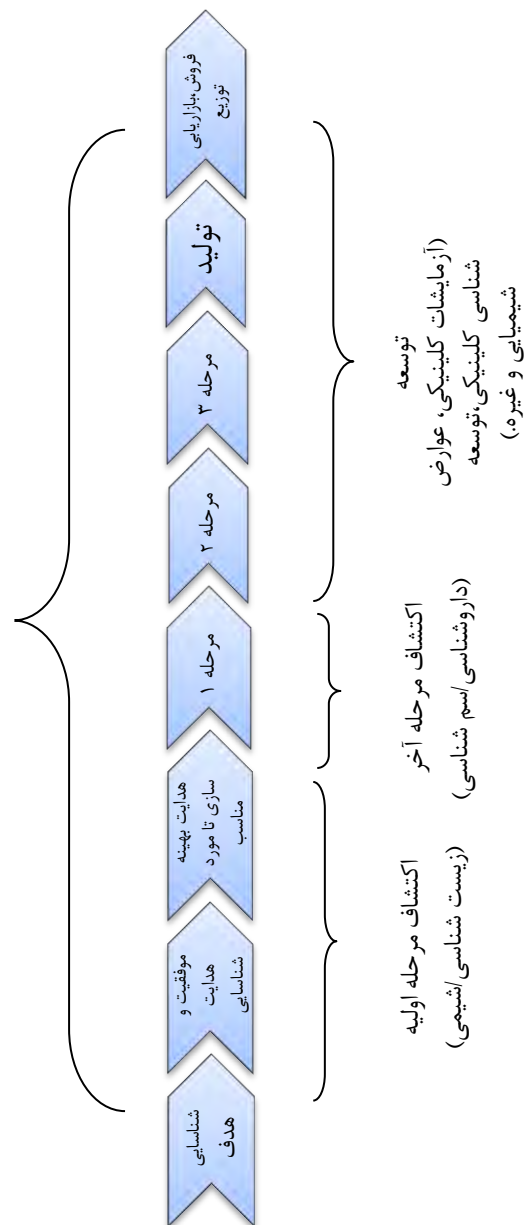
شناسایی هدف

موفقیت و هدایت شناسایی

هدایت بهینه سازی تا مورد مناسب

مرحله ۱

مرحله ۲

مرحله ۳

تولید

فروش ،بازاریابی توزیع

اکتشاف مرحله اولیه
(زیست شناسی/شیمی)

اکتشاف مرحله آخر
(داروشناسی/سم شناسی)

توسعه
(آزمایشات کلینیکی، عوارض شناسی کلینیکی،توسعه شیمیایی و غیره)